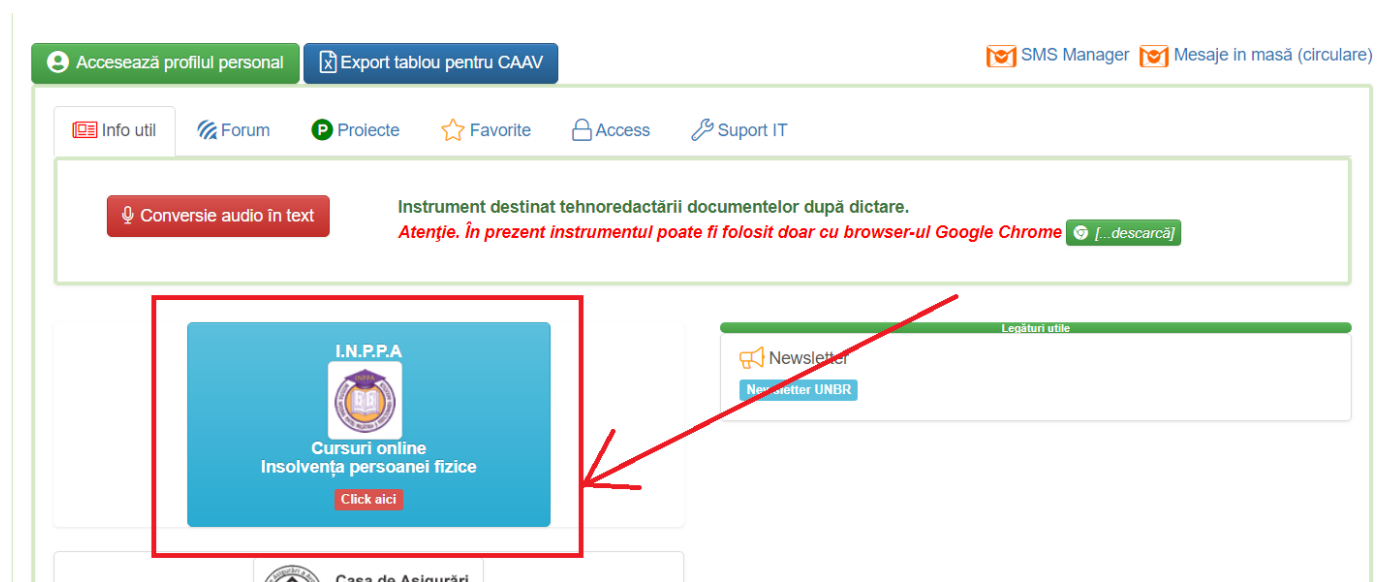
Accesează profilul personal
Export tablou pentru CAAV
SMS Manager Mesaje in masă (circulare)

Info util
Forum
Proiecte
Favorite
Access
Suport IT

Conversie audio în text
Instrument destinat tehnoredactării documentelor după dictare.
Atenţie. În prezent instrumentul poate fi folosit doar cu browser-ul Google Chrome [...descarcă]

I.N.P.P.A
Cursuri online
Insolvența persoanei fizice
Click aici

Legături utile
Newsletter
Newsletter UNBR

Casa de Asigurări